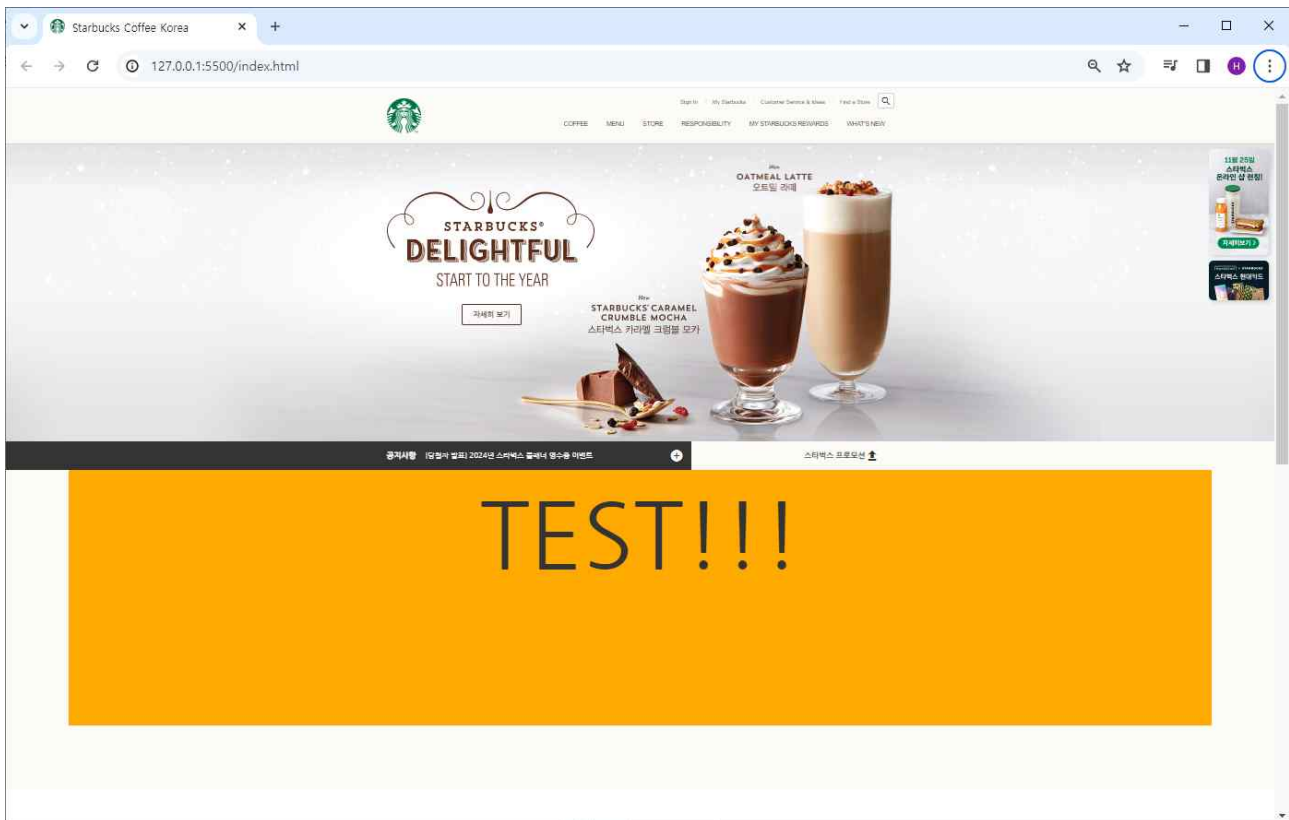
Starbucks Coffee Korea
127.0.0.1:5500/index.html
H

Sign In  My Starbucks  Customer Service & Ideas  Find a Store
COFFEE  MENU  STORE  RESPONSIBILITY  MY STARBUCKS REWARDS  WHAT'S NEW

STARBUCKS®
DELIGHTFUL
START TO THE YEAR
자세히 보기

New
OATMEAL LATTE
오트밀 라떼

New
STARBUCKS' CARAMEL CRUMBLE MOCHA
스타벅스 카라멜 크럼블 모카

11월 25일
스타벅스
온라인 샵 런칭!
자세히보기 >

스타벅스 현대카드

공지사항  [당첨자 발표] 2024년 스타벅스 플래너 영수증 이벤트
스타벅스 프로모션

TEST!!!